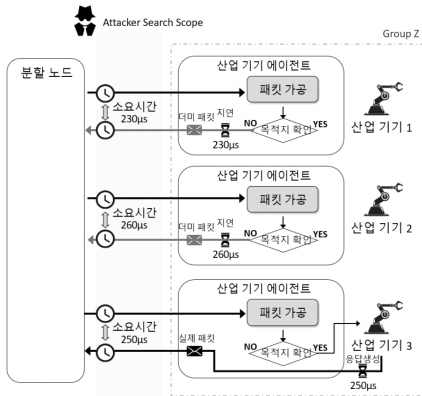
Attacker Search Scope

Group Z

분할 노드

소요시간
230μs

더미 패킷 지연

230μs

산업 기기 에이전트

패킷 가공

NO 목적지 확인 YES

산업 기기 1

소요시간
260μs

더미 패킷 지연

260μs

산업 기기 에이전트

패킷 가공

NO 목적지 확인 YES

산업 기기 2

소요시간
250μs

실제 패킷

산업 기기 에이전트

패킷 가공

NO 목적지 확인 YES

산업 기기 3

응답생성

250μs